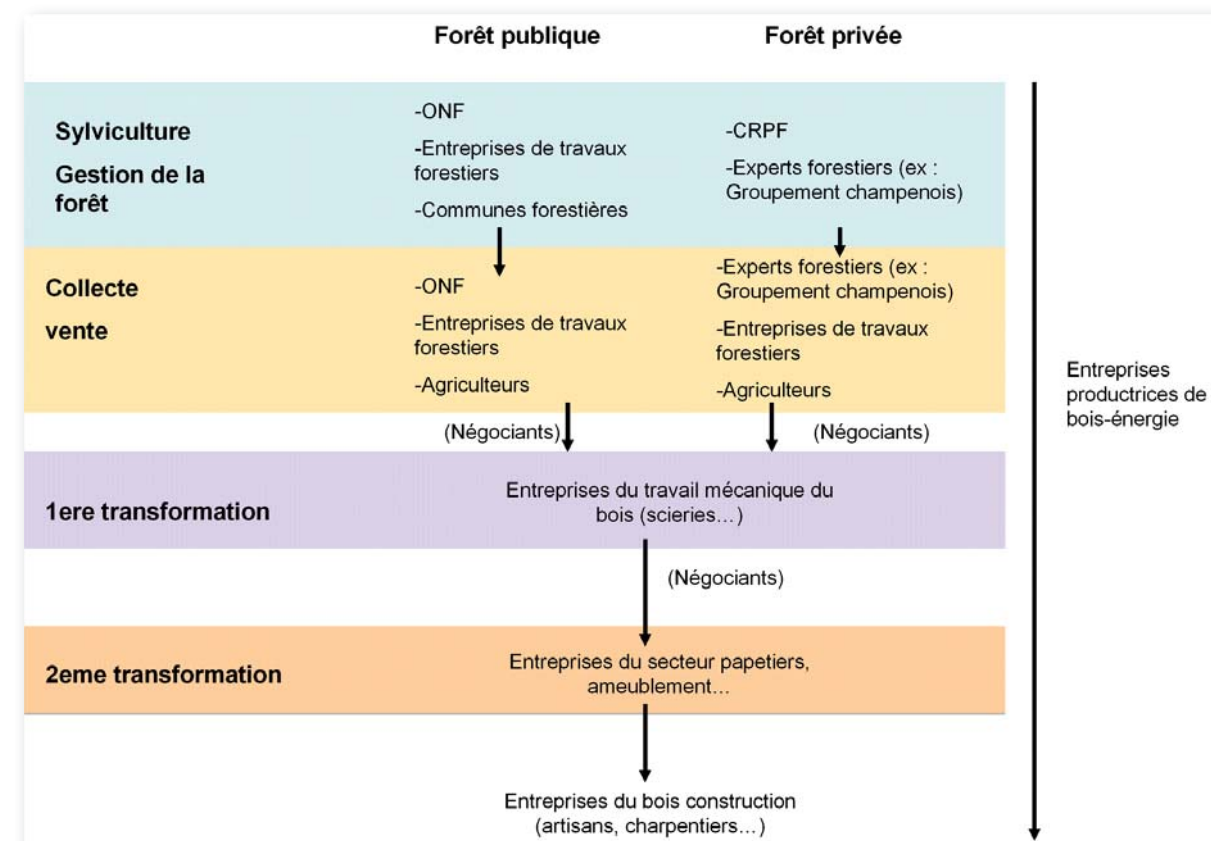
Forêt publique

Forêt privée

Sylviculture

Gestion de la forêt

-ONF

-Entreprises de travaux forestiers

-Communes forestières

-CRPF

-Experts forestiers (ex : Groupement champenois)

Collecte

vente

-ONF

-Entreprises de travaux forestiers

-Agriculteurs

-Experts forestiers (ex : Groupement champenois)

-Entreprises de travaux forestiers

-Agriculteurs

(Négociants)

(Négociants)

1ere transformation

Entreprises du travail mécanique du bois (scieries…)

(Négociants)

2eme transformation

Entreprises du secteur papetiers, ameublement…

Entreprises du bois construction (artisans, charpentiers…)

Entreprises productrices de bois-énergie